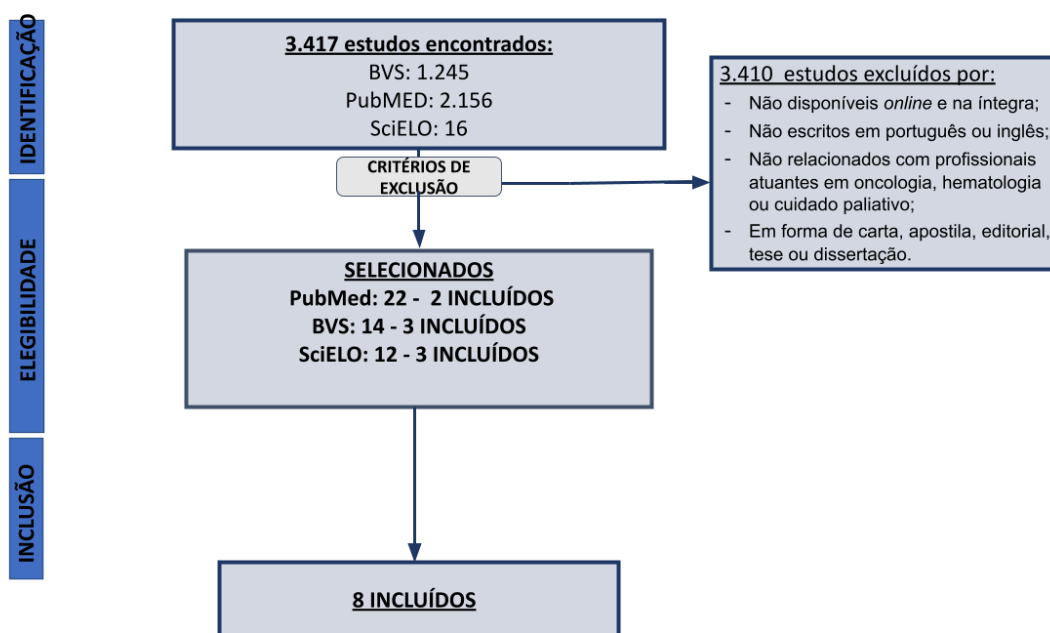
IDENTIFICAÇÃO

3.417 estudos encontrados:
BVS: 1.245
PubMED: 2.156
SciELO: 16

CRITÉRIOS DE EXCLUSÃO

3.410 estudos excluídos por:
- Não disponíveis *online* e na íntegra;
- Não escritos em português ou inglês;
- Não relacionados com profissionais atuantes em oncologia, hematologia ou cuidado paliativo;
- Em forma de carta, apostila, editorial, tese ou dissertação.

ELEGIBILIDADE

SELECIONADOS
PubMed: 22 - 2 INCLUÍDOS
BVS: 14 - 3 INCLUÍDOS
SciELO: 12 - 3 INCLUÍDOS

INCLUSÃO

8 INCLUÍDOS